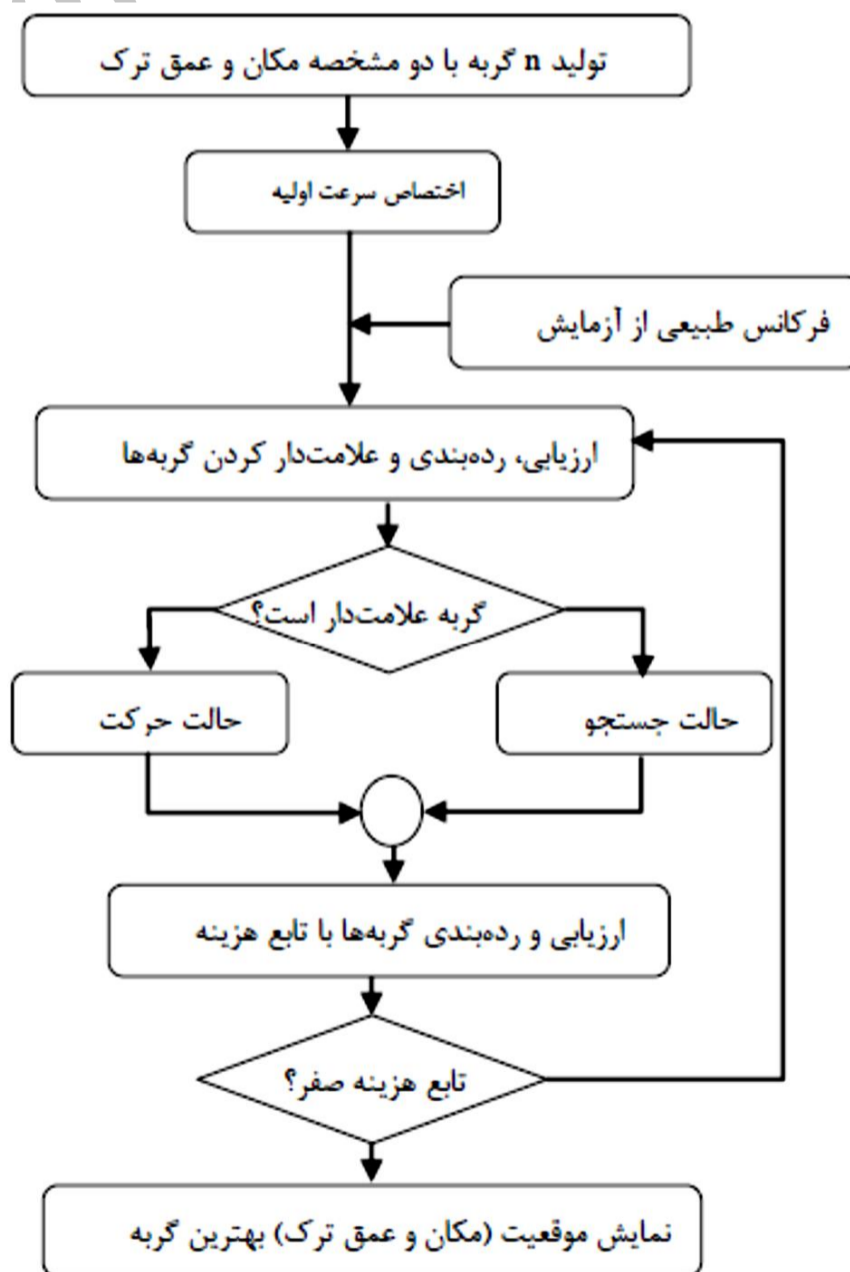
تولید n گربه با دو مشخصه مکان و عمق ترک

اختصاص سرعت اولیه

فرکانس طبیعی از آزمایش

ارزیابی، رده‌بندی و علامت‌دار کردن گربه‌ها

گربه علامت‌دار است؟

حالت حرکت

حالت جستجو

ارزیابی و رده‌بندی گربه‌ها با تابع هزینه

تابع هزینه صفر؟

نمایش موقعیت (مکان و عمق ترک) بهترین گربه